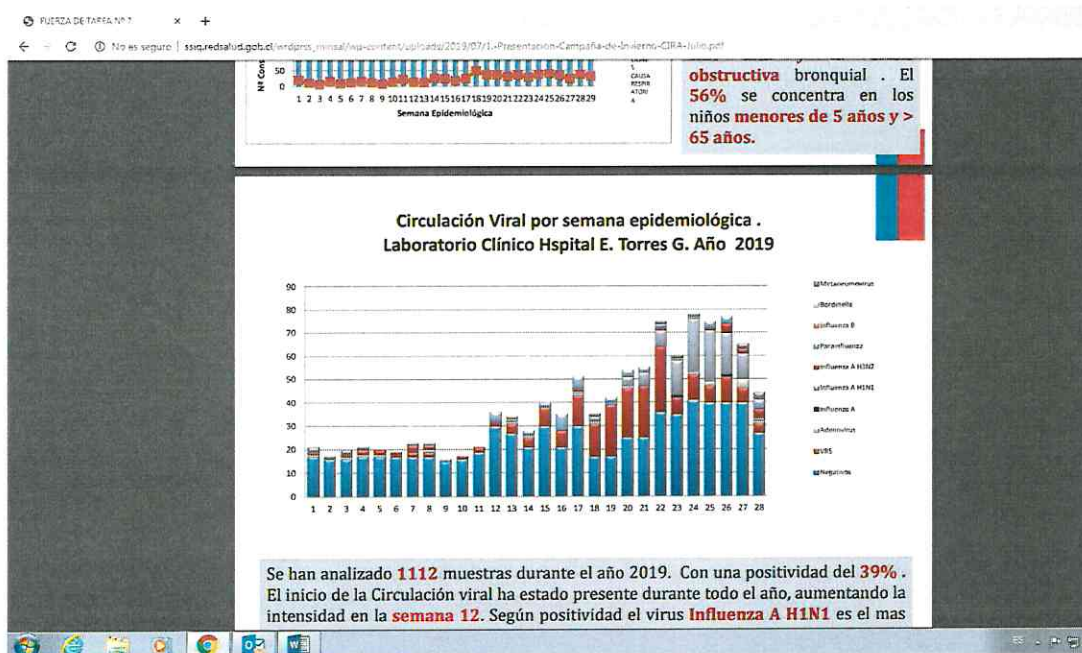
FUERZA DE TAREA Nº 7

No es seguro | ssiq.redsalud.gob.cl/wrdprss_minsal/wp-content/uploads/2019/07/1.-Presentacion-Campaña-de-Invierno-CIRA-Julio.pdf

Nº Con
50
0
1 2 3 4 5 6 7 8 9 10 11 12 13 14 15 16 17 18 19 20 21 22 23 24 25 26 27 28 29
Semana Epidemiológica

obstructiva bronquial . El 56% se concentra en los niños menores de 5 años y > 65 años.

Circulación Viral por semana epidemiológica . Laboratorio Clínico Hspital E. Torres G. Año 2019

90
80
70
60
50
40
30
20
10
0
1 2 3 4 5 6 7 8 9 10 11 12 13 14 15 16 17 18 19 20 21 22 23 24 25 26 27 28

Metapneumovirus
Bordetella
Influenza B
Parainfluenza
Influenza A H3N2
Influenza A H1N1
Influenza A
Adenovirus
VRS
Negativos

Se han analizado 1112 muestras durante el año 2019. Con una positividad del 39% . El inicio de la Circulación viral ha estado presente durante todo el año, aumentando la intensidad en la semana 12. Según positividad el virus Influenza A H1N1 es el mas

ES